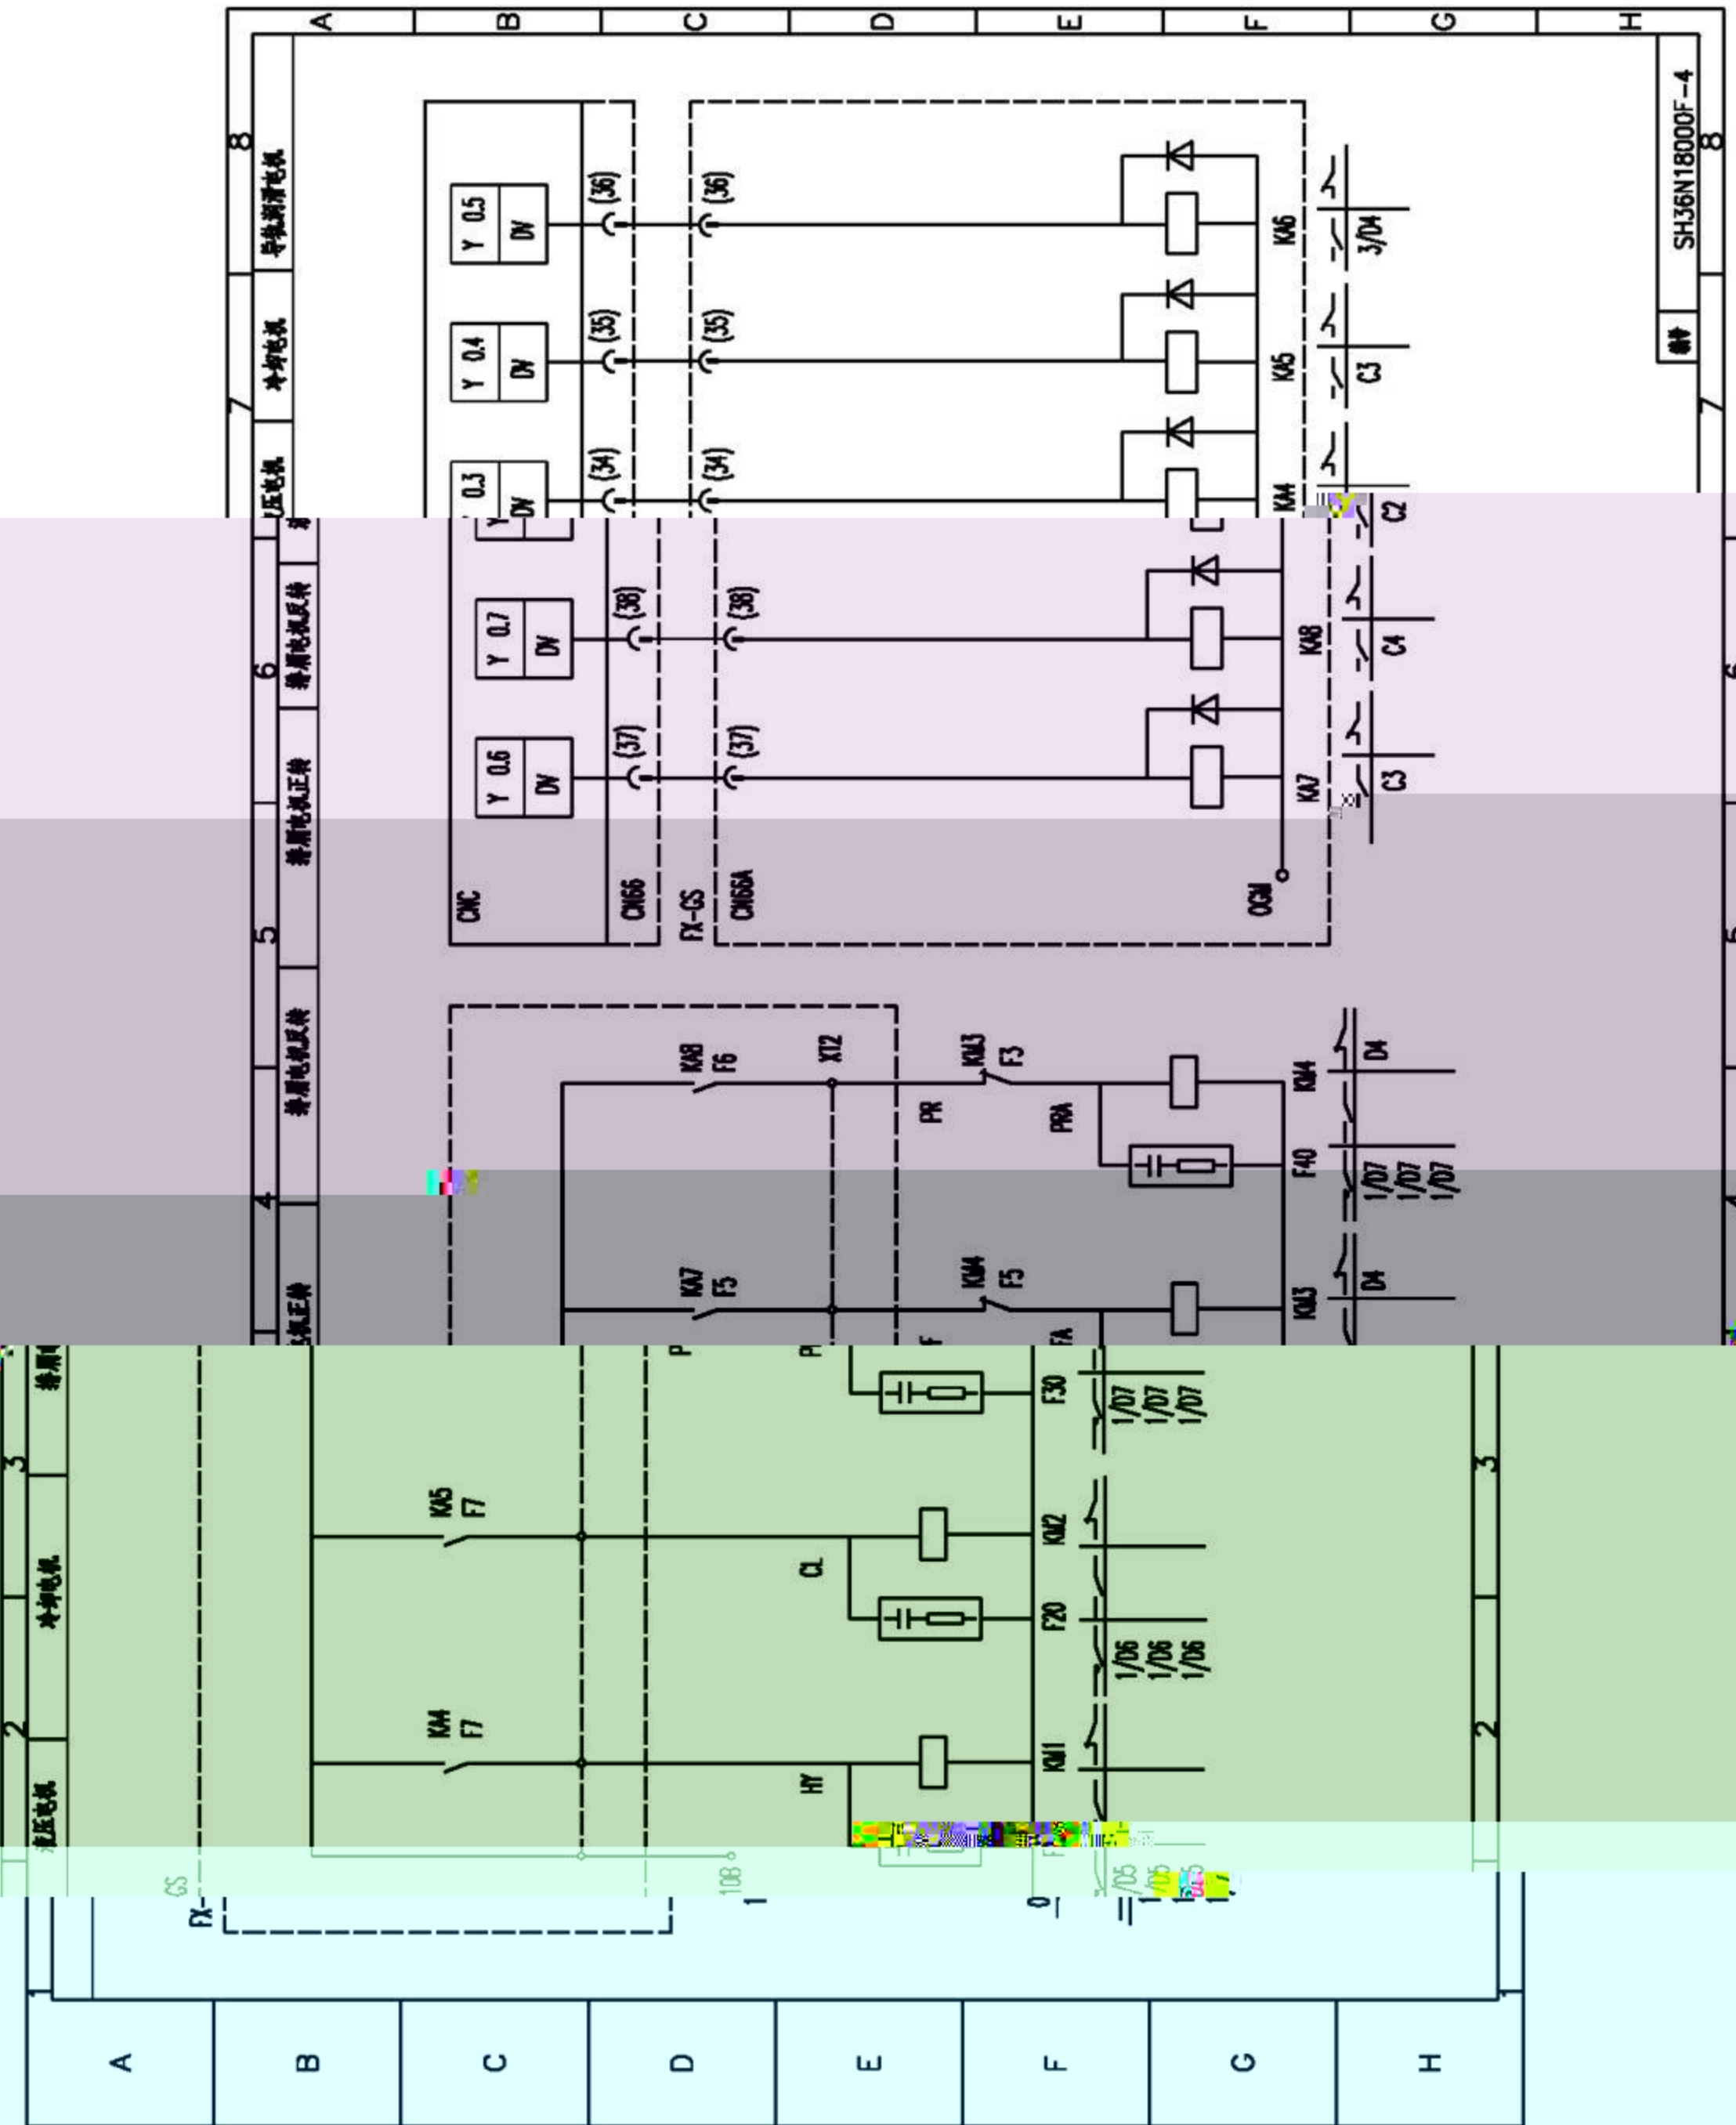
A
B
C
D
E
F
G
H

8
导轨润滑电机
7
冷却电机
液压电机
6
排屑电机反转
5
排屑电机正转
4
排屑电机反转
3
排屑电机正转
冷却电机
2
液压电机
1

Y 0.5
DV
(36)
(36)
KA6
3/D4

Y 0.4
DV
(35)
(35)
KA5
C3

Y 0.3
DV
(34)
(34)
KA4
C2

Y 0.7
DV
(38)
(38)
KA8
C4

Y 0.6
DV
(37)
(37)
KA7
C3

CNC
CN66
FX-GS
CN66A
OCM

KA8
F6
X12
KM3
F3
PR
PRA
KM4
F40
1/D7
1/D7
1/D7
D4

KA7
F5
KM4
F5
KM3
D4

F30
1/D7
1/D7
1/D7

KA5
F7
CL
KM2
F20
1/D6
1/D6
1/D6

KA4
F7
HY
KM1

GS
FX-
108
1
0
1/D5

SH36N18000F-4
标准